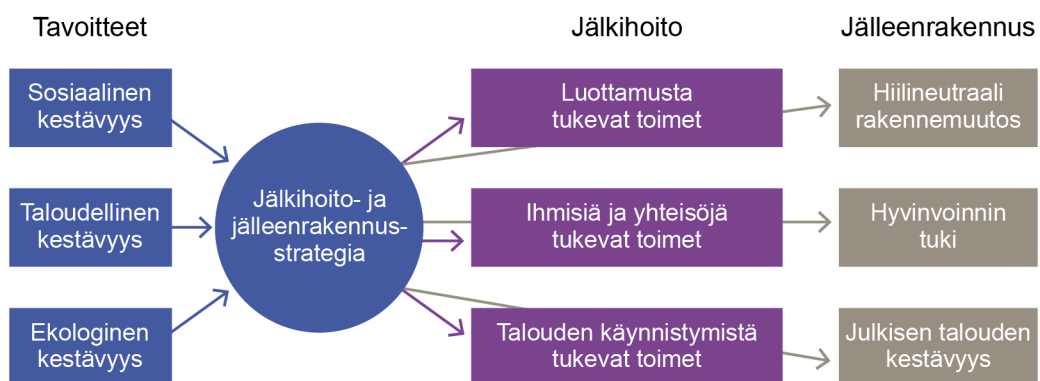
Tavoitteet

Jälkihoito

Jälleenrakennus

Sosiaalinen kestävyys

Taloudellinen kestävyys

Ekologinen kestävyys

Jälkihoito- ja jälleenrakennus-strategia

Luottamusta tukevat toimet

Ihmisiä ja yhteisöjä tukevat toimet

Talouden käynnistymistä tukevat toimet

Hiilineutraali rakennemuutos

Hyvinvoinnin tuki

Julkisen talouden kestävyys